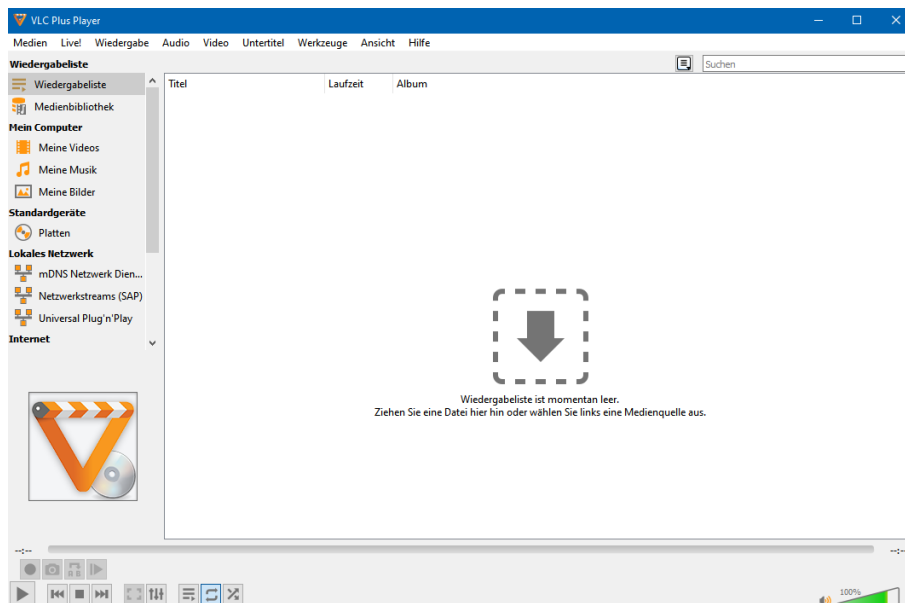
VLC Plus Player

Medien Live! Wiedergabe Audio Video Untertitel Werkzeuge Ansicht Hilfe

Wiedergabeliste

Suchen

Wiedergabeliste
Medienbibliothek
Mein Computer
Meine Videos
Meine Musik
Meine Bilder
Standardgeräte
Platten
Lokales Netzwerk
mDNS Netzwerk Dien...
Netzwerkstreams (SAP)
Universal Plug'n'Play
Internet

| Titel | Laufzeit | Album |
|---|---|---|

Wiedergabeliste ist momentan leer.
Ziehen Sie eine Datei hier hin oder wählen Sie links eine Medienquelle aus.

--:--

--:--

100%